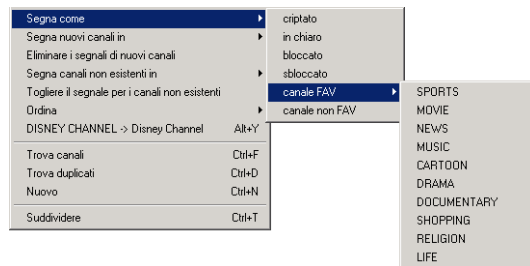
Segna come
Segna nuovi canali in
Eliminare i segnali di nuovi canali
Segna canali non esistenti in
Togliere il segnale per i canali non esistenti
Ordina
DISNEY CHANNEL -> Disney Channel Alt+Y

Trova canali Ctrl+F
Trova duplicati Ctrl+D
Nuovo Ctrl+N

Suddividere Ctrl+T

criptato
in chiaro
bloccato
sbloccato
canale FAV
canale non FAV

SPORTS
MOVIE
NEWS
MUSIC
CARTOON
DRAMA
DOCUMENTARY
SHOPPING
RELIGION
LIFE